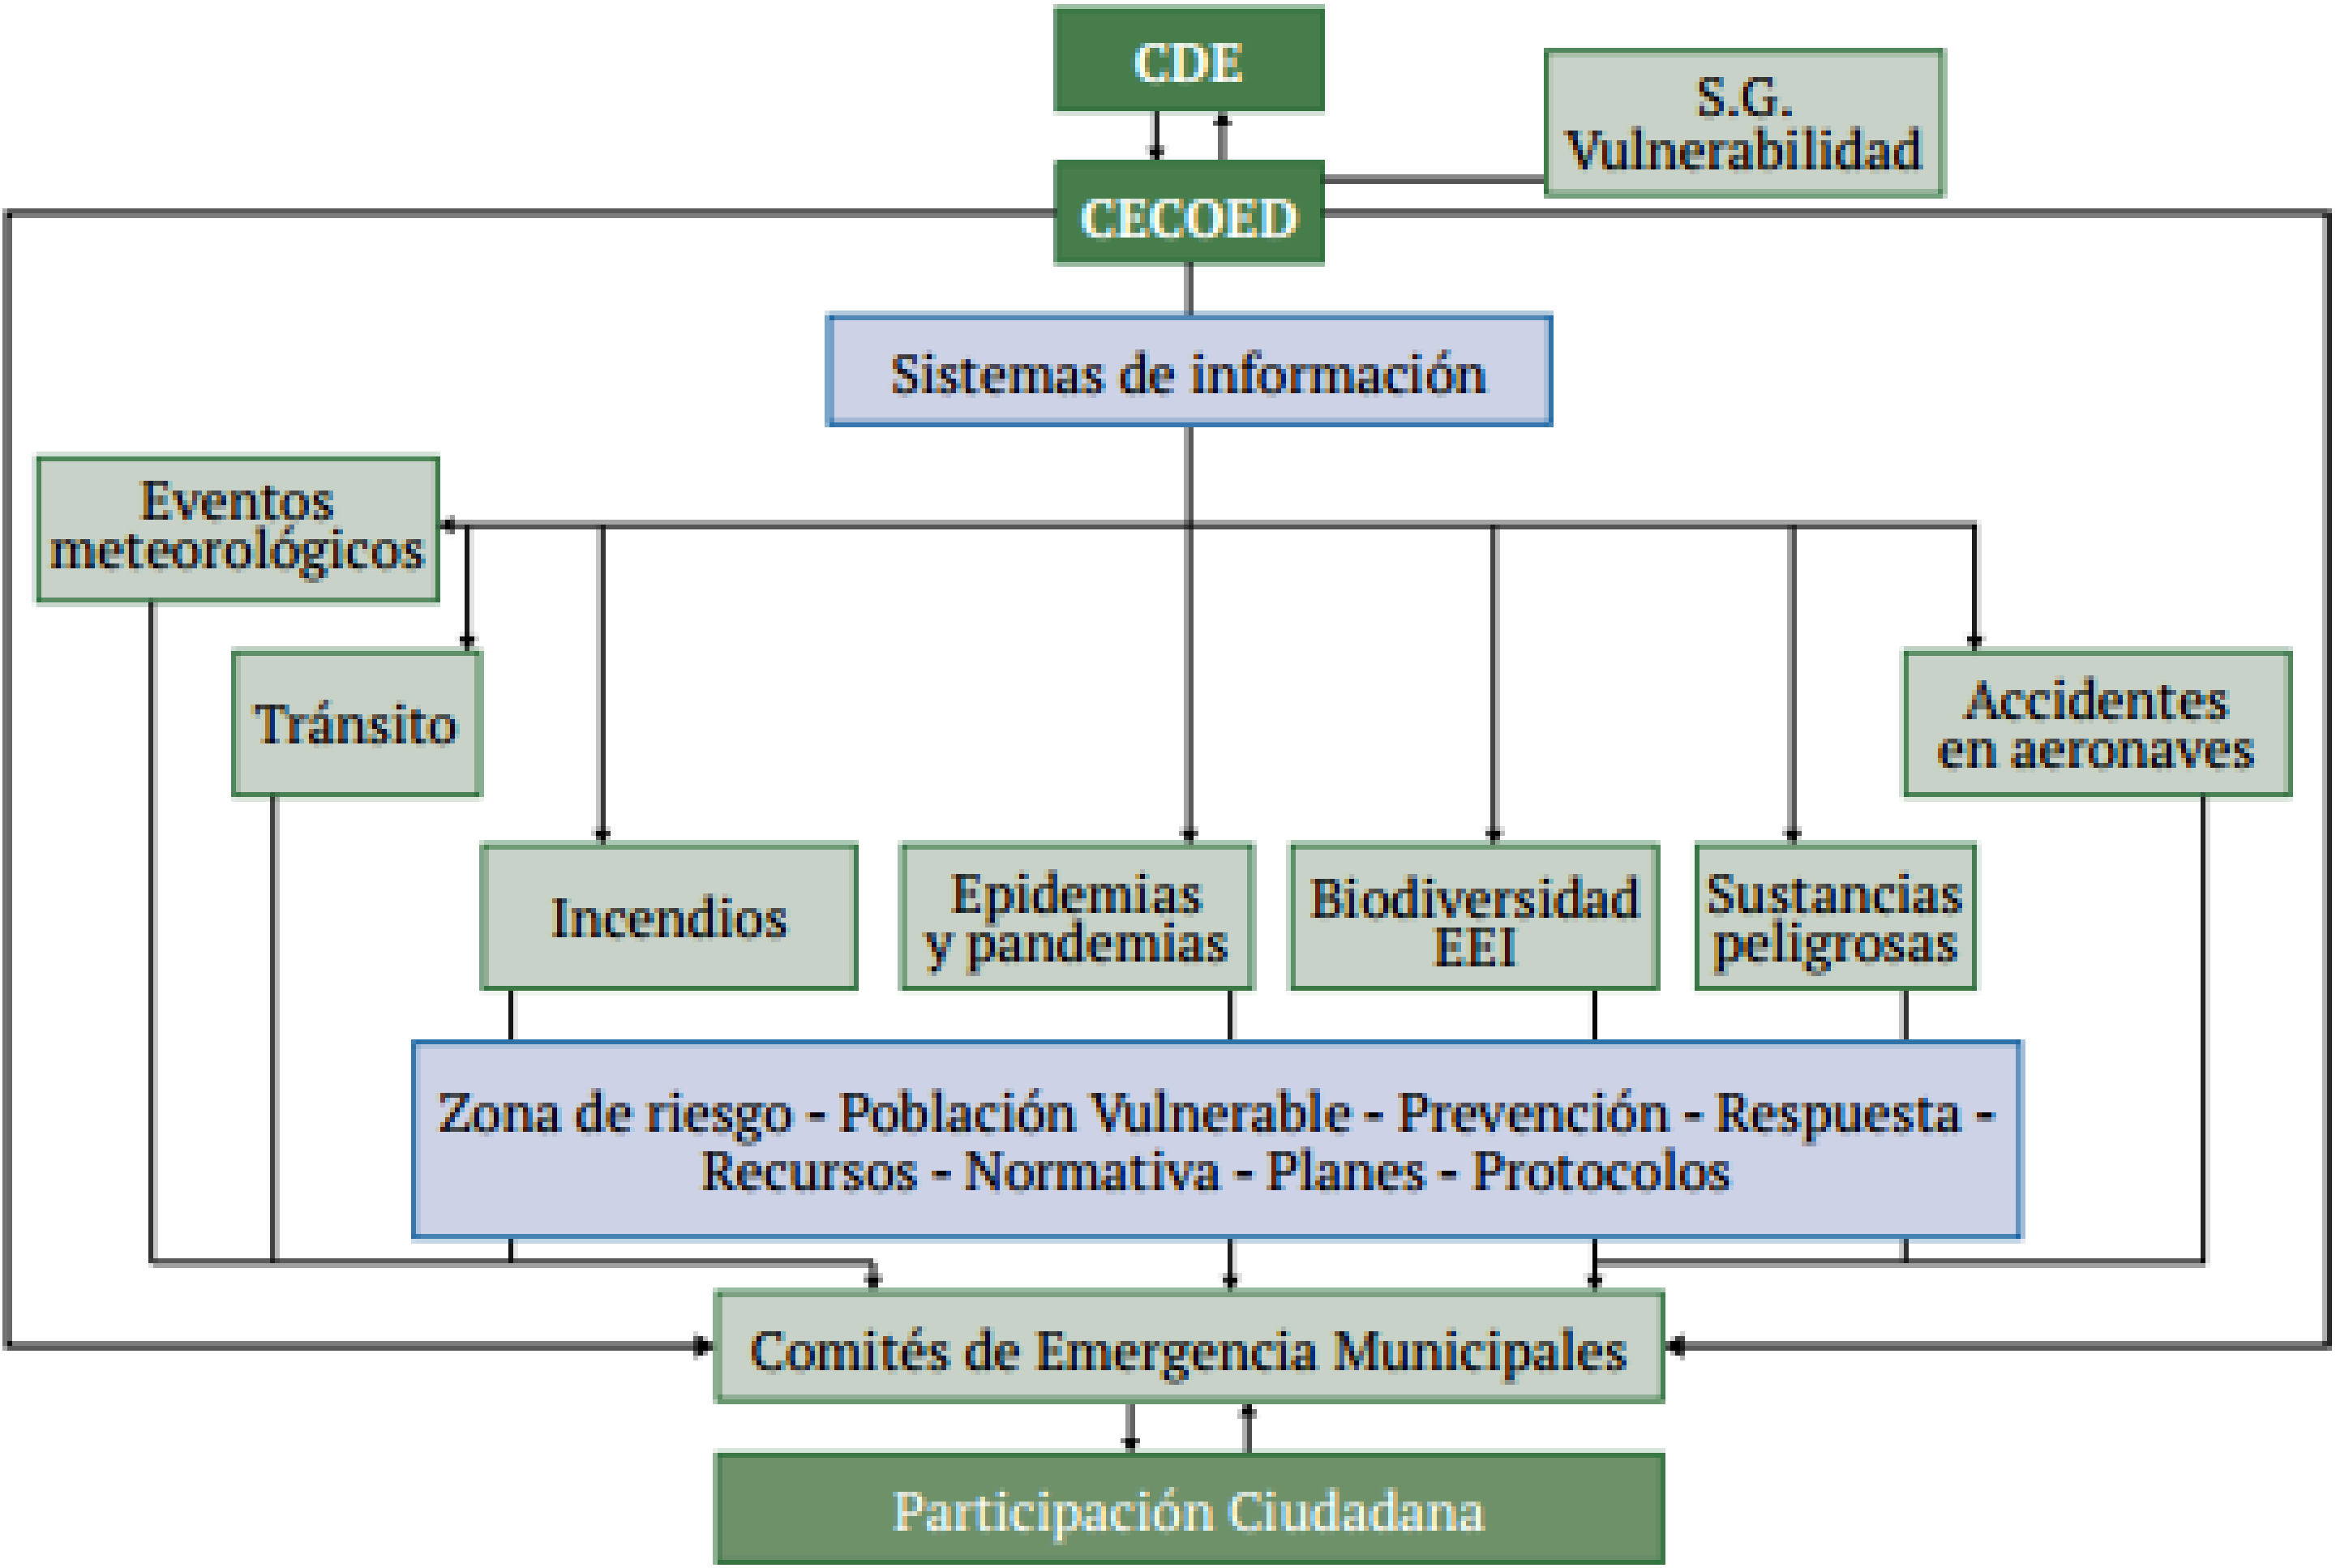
CDE

S.G. Vulnerabilidad

CECOED

Sistemas de información

Eventos meteorológicos

Tránsito

Accidentes en aeronaves

Incendios

Epidemias y pandemias

Biodiversidad EEI

Sustancias peligrosas

Zona de riesgo - Población Vulnerable - Prevención - Respuesta - Recursos - Normativa - Planes - Protocolos

Comités de Emergencia Municipales

Participación Ciudadana